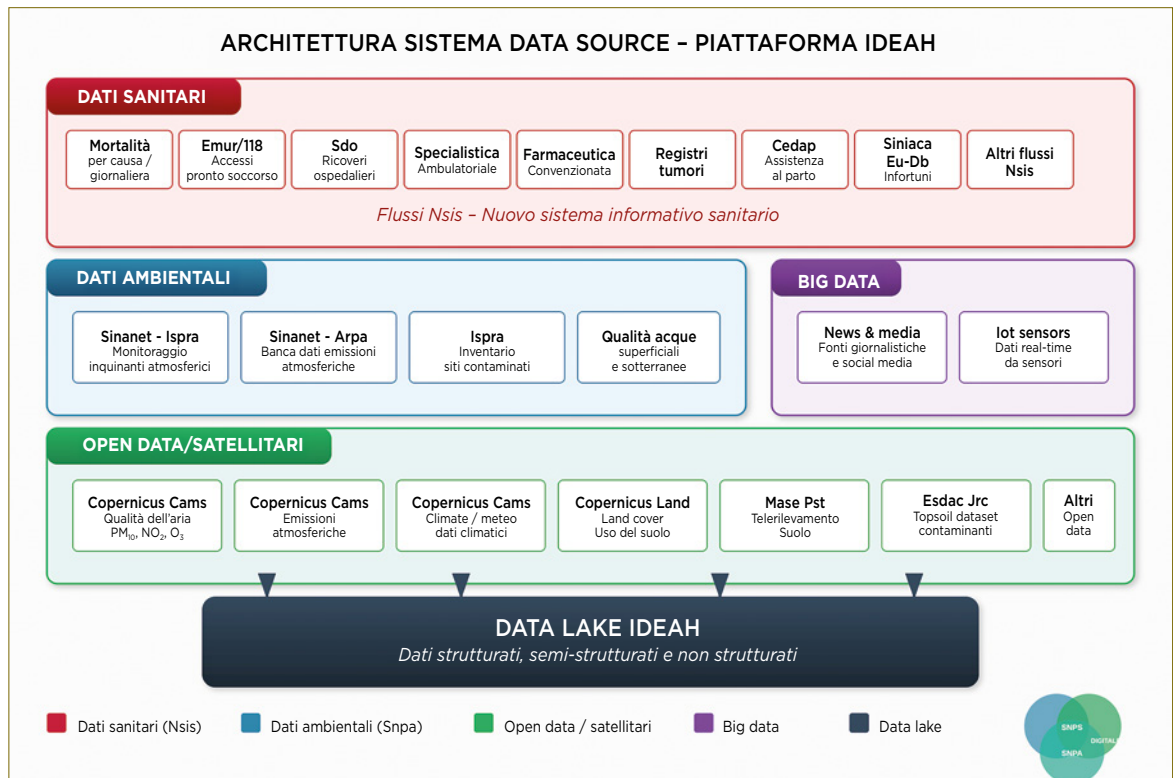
ARCHITETTURA SISTEMA DATA SOURCE – PIATTAFORMA IDEAH

DATI SANITARI

Mortalità
per causa / giornaliera

Emur/118
Accessi pronto soccorso

Sdo
Ricoveri ospedalieri

Specialistica
Ambulatoriale

Farmaceutica
Convenzionata

Registri tumori

Cedap
Assistenza al parto

Siniaca Eu-Db
Infortuni

Altri flussi Nsis

Flussi Nsis – Nuovo sistema informativo sanitario

DATI AMBIENTALI

Sinanet - Ispra
Monitoraggio inquinanti atmosferici

Sinanet - Arpa
Banca dati emissioni atmosferiche

Ispra
Inventario siti contaminati

Qualità acque
superficiali e sotterranee

BIG DATA

News & media
Fonti giornalistiche e social media

Iot sensors
Dati real-time da sensori

OPEN DATA/SATELLITARI

Copernicus Cams
Qualità dell'aria $PM_{10}$, $NO_2$, $O_3$

Copernicus Cams
Emissioni atmosferiche

Copernicus Cams
Climate / meteo dati climatici

Copernicus Land
Land cover Uso del suolo

Mase Pst
Telerilevamento Suolo

Esdac Jrc
Topsoil dataset contaminanti

Altri
Open data

DATA LAKE IDEAH
Dati strutturati, semi-strutturati e non strutturati

Dati sanitari (Nsis)
Dati ambientali (Snpa)
Open data / satellitari
Big data
Data lake

SNPS
DIGITALE
SNPA